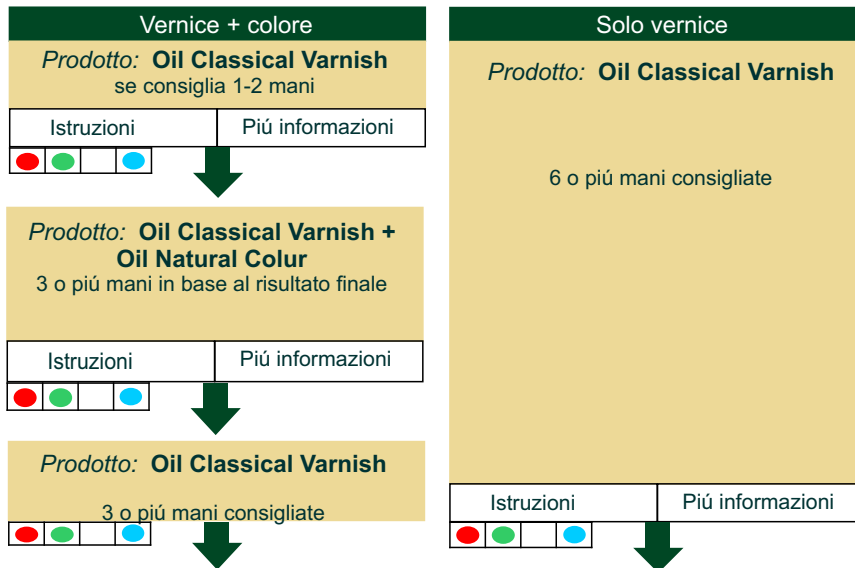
Vernice + colore

*Prodotto:* **Oil Classical Varnish**
se consiglia 1-2 mani

| Istruzioni | Piú informazioni |
|---|---|

*Prodotto:* **Oil Classical Varnish + Oil Natural Colur**
3 o piú mani in base al risultato finale

| Istruzioni | Piú informazioni |
|---|---|

*Prodotto:* **Oil Classical Varnish**

3 o piú mani consigliate

Solo vernice

*Prodotto:* **Oil Classical Varnish**

6 o piú mani consigliate

| Istruzioni | Piú informazioni |
|---|---|